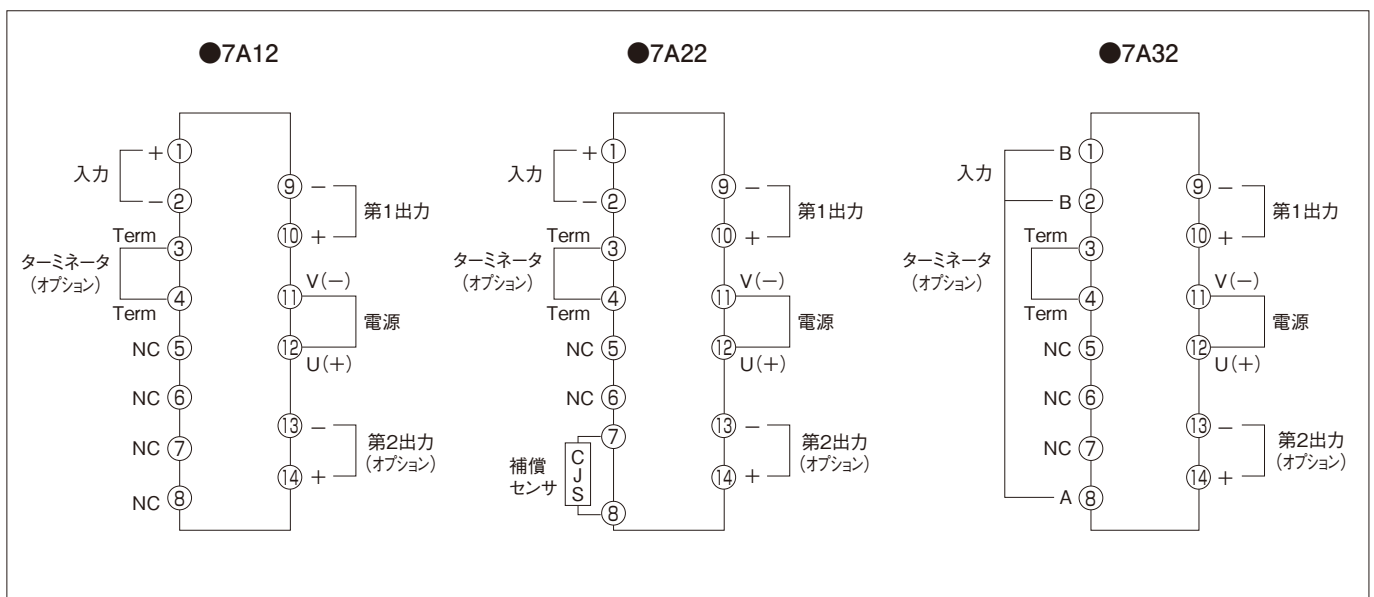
●7A12

入力
+ ①
− ②
ターミネータ
（オプション）
Term ③
Term ④
NC ⑤
NC ⑥
NC ⑦
NC ⑧
⑨ −
⑩ +
第1出力
V(−)
⑪
電源
⑫
U(+)
⑬ −
⑭ +
第2出力
（オプション）

●7A22

入力
+ ①
− ②
ターミネータ
（オプション）
Term ③
Term ④
NC ⑤
NC ⑥
⑦
補償
センサ
C
J
S
⑧
⑨ −
⑩ +
第1出力
V(−)
⑪
電源
⑫
U(+)
⑬ −
⑭ +
第2出力
（オプション）

●7A32

入力
B ①
B ②
ターミネータ
（オプション）
Term ③
Term ④
NC ⑤
NC ⑥
NC ⑦
A ⑧
⑨ −
⑩ +
第1出力
V(−)
⑪
電源
⑫
U(+)
⑬ −
⑭ +
第2出力
（オプション）